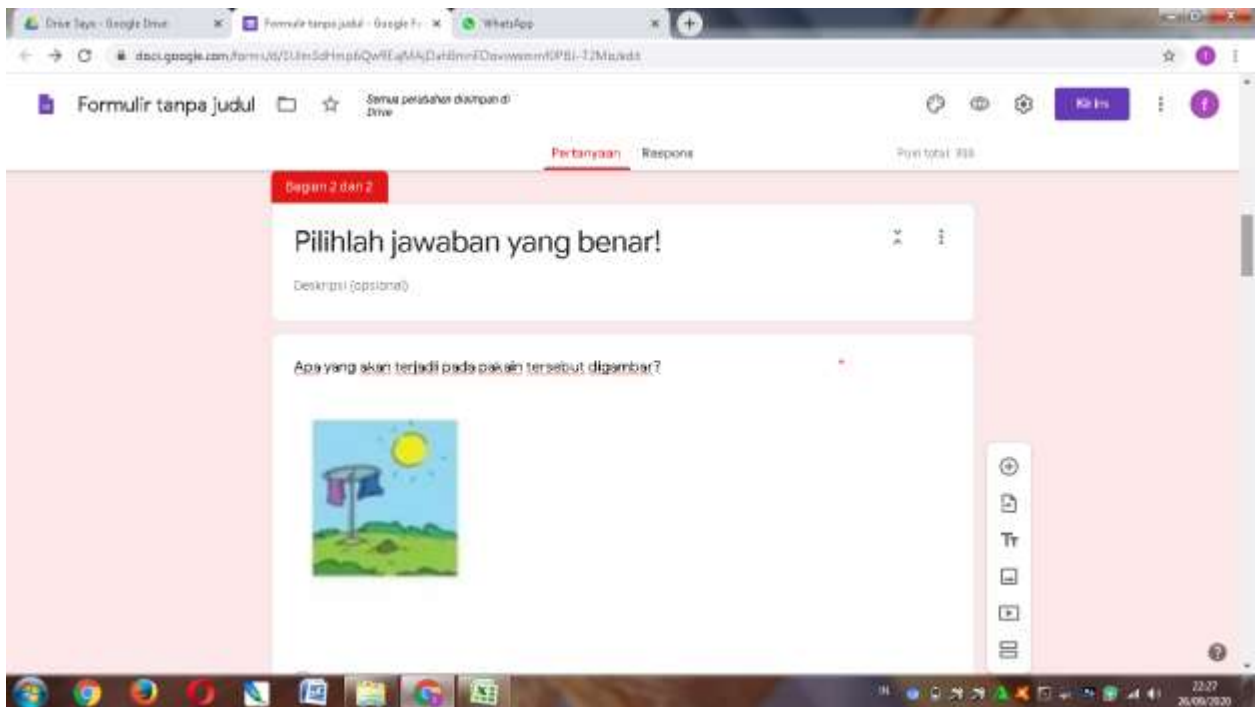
Drive Saya - Google Drive
Formulir tanpa judul - Google F
WhatsApp

docs.google.com/forms/d/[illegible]/edit

Formulir tanpa judul
Semua perubahan disimpan di Drive
Kirim

Pertanyaan
Respons
Poin total: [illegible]

Bagian 2 dari 2

Pilihlah jawaban yang benar!

Deskripsi (opsional)

Apa yang akan terjadi pada pakain tersebut digambar?
*

Tт

22:27
26/09/2020